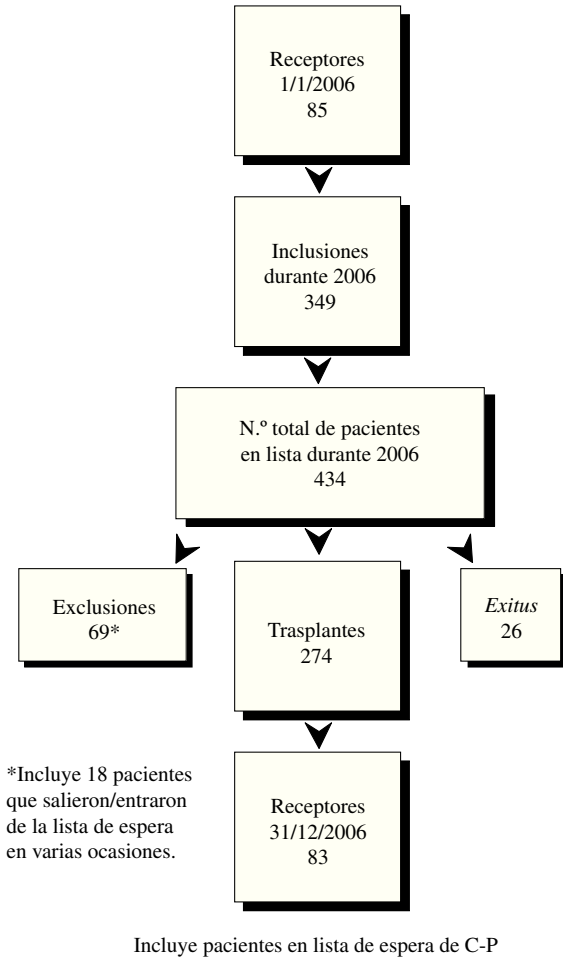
Receptores
1/1/2006
85

Inclusiones
durante 2006
349

N.º total de pacientes
en lista durante 2006
434

Exclusiones
69*

Trasplantes
274

*Exitus*
26

*Incluye 18 pacientes que salieron/entraron de la lista de espera en varias ocasiones.

Receptores
31/12/2006
83

Incluye pacientes en lista de espera de C-P